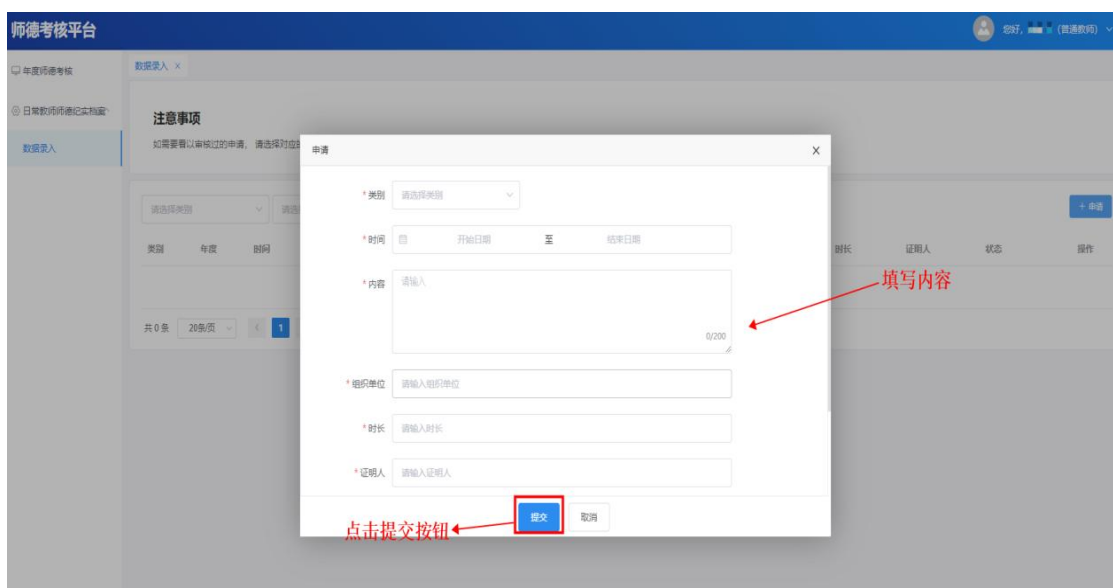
师德考核平台

您好, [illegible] (普通教师)

年度师德考核

日常教师师德纪实档案

数据录入

数据录入 ×

注意事项

如需要看以审核过的申请，请选择对应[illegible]

请选择类别

请选

类别 年度 时间

时长 证明人 状态 操作

+ 申请

共0条 20条/页 1

申请 ×

* 类别 请选择类别

* 时间 开始日期 至 结束日期

* 内容 请输入

0/200

* 组织单位 请输入组织单位

* 时长 请输入时长

* 证明人 请输入证明人

提交 取消

填写内容

点击提交按钮